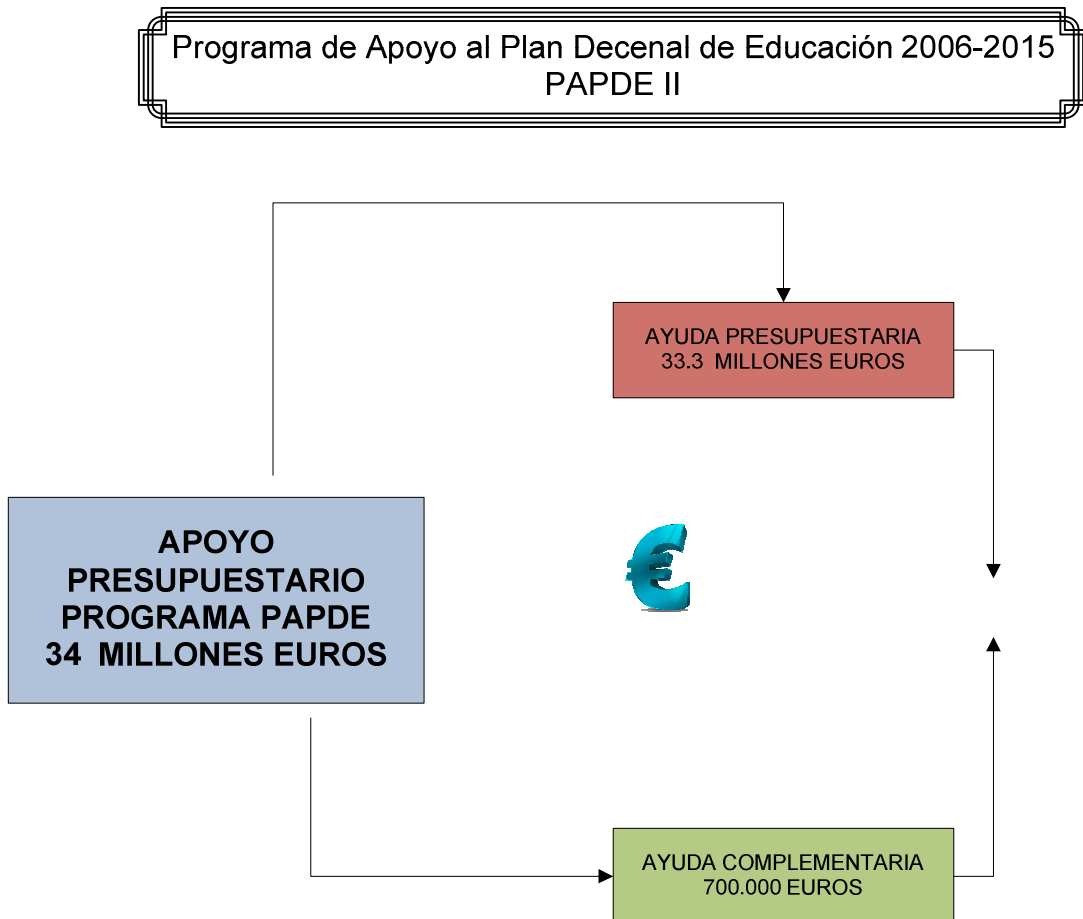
Programa de Apoyo al Plan Decenal de Educación 2006-2015
PAPDE II

AYUDA PRESUPUESTARIA
33.3 MILLONES EUROS

APOYO PRESUPUESTARIO PROGRAMA PAPDE
34 MILLONES EUROS

€

AYUDA COMPLEMENTARIA
700.000 EUROS